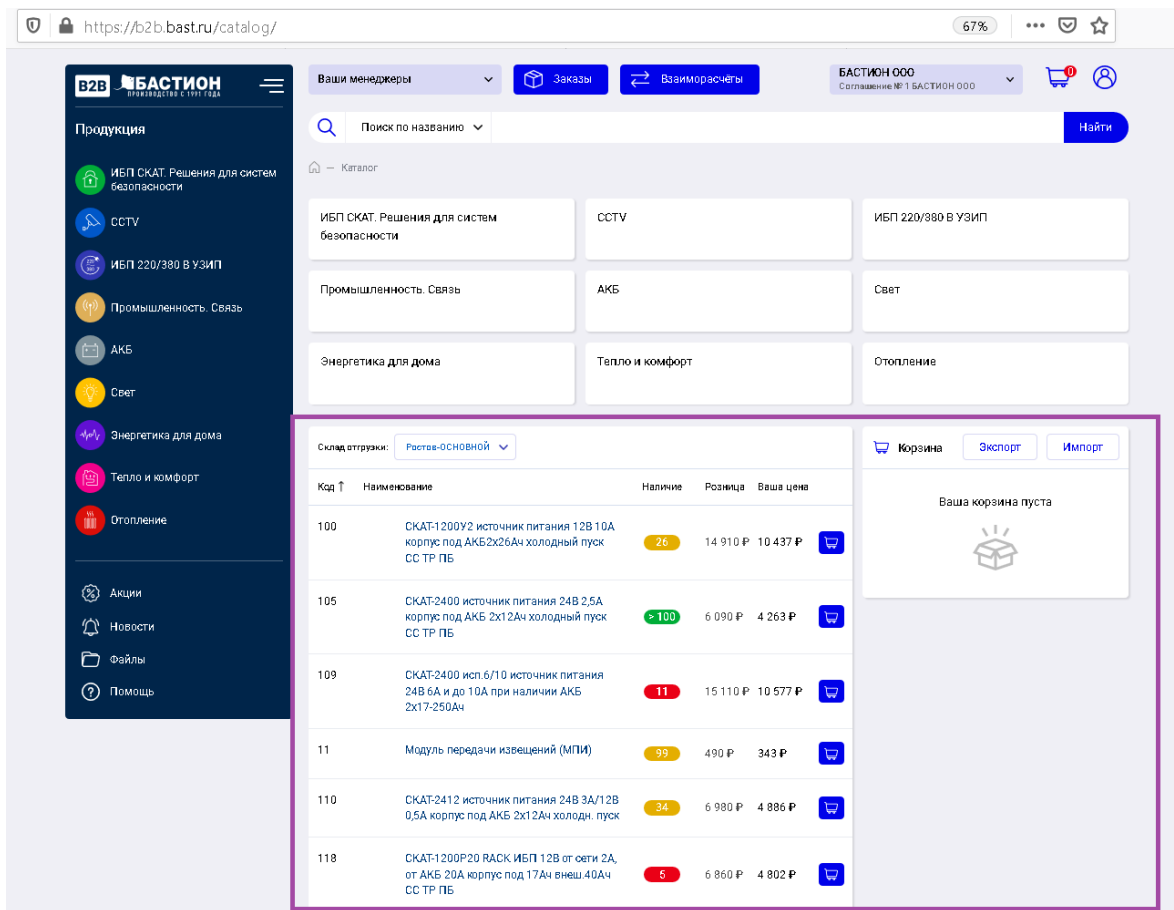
https://b2b.bast.ru/catalog/ 67%

B2B БАСТИОН ПРОИЗВОДСТВО С 1991 ГОДА

Продукция

ИБП СКАТ. Решения для систем безопасности
CCTV
ИБП 220/380 В УЗИП
Промышленность. Связь
АКБ
Свет
Энергетика для дома
Тепло и комфорт
Отопление

Акции
Новости
Файлы
Помощь

Ваши менеджеры
Заказы
Взаиморасчёты
БАСТИОН ООО
Соглашение № 1 БАСТИОН ООО
0

Поиск по названию
Найти

Каталог

ИБП СКАТ. Решения для систем безопасности
CCTV
ИБП 220/380 В УЗИП
Промышленность. Связь
АКБ
Свет
Энергетика для дома
Тепло и комфорт
Отопление

Склад отгрузки: Ростов-ОСНОВНОЙ

| Код ↑ | Наименование | Наличие | Розница | Ваша цена |
|---|---|---|---|---|
| 100 | СКАТ-1200У2 источник питания 12В 10А корпус под АКБ2х26Ач холодный пуск СС ТР ПБ | 26 | 14 910 ₽ | 10 437 ₽ |
| 105 | СКАТ-2400 источник питания 24В 2,5А корпус под АКБ 2х12Ач холодный пуск СС ТР ПБ | > 100 | 6 090 ₽ | 4 263 ₽ |
| 109 | СКАТ-2400 исп.6/10 источник питания 24В 6А и до 10А при наличии АКБ 2х17-250Ач | 11 | 15 110 ₽ | 10 577 ₽ |
| 11 | Модуль передачи извещений (МПИ) | 99 | 490 ₽ | 343 ₽ |
| 110 | СКАТ-2412 источник питания 24В 3А/12В 0,5А корпус под АКБ 2х12Ач холодн. пуск | 34 | 6 980 ₽ | 4 886 ₽ |
| 118 | СКАТ-1200Р20 RACK ИБП 12В от сети 2А, от АКБ 20А корпус под 17Ач внеш.40Ач СС ТР ПБ | 5 | 6 860 ₽ | 4 802 ₽ |

Корзина
Экспорт
Импорт
Ваша корзина пуста